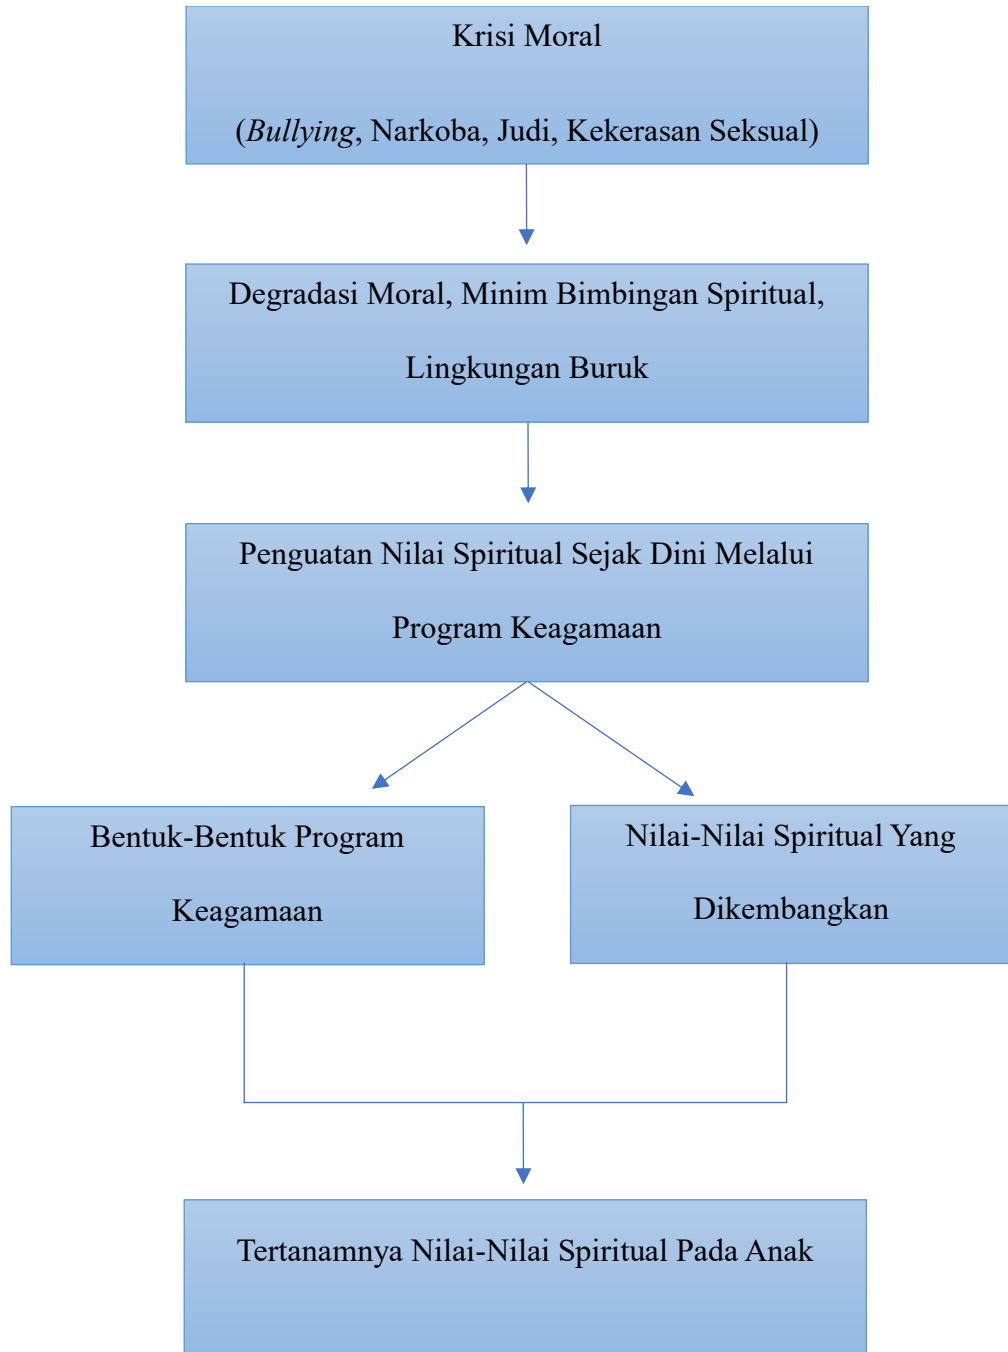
Krisi Moral

(Bullying, Narkoba, Judi, Kekerasan Seksual)

Degradasi Moral, Minim Bimbingan Spiritual, Lingkungan Buruk

Penguatan Nilai Spiritual Sejak Dini Melalui Program Keagamaan

Bentuk-Bentuk Program Keagamaan

Nilai-Nilai Spiritual Yang Dikembangkan

Tertanamnya Nilai-Nilai Spiritual Pada Anak